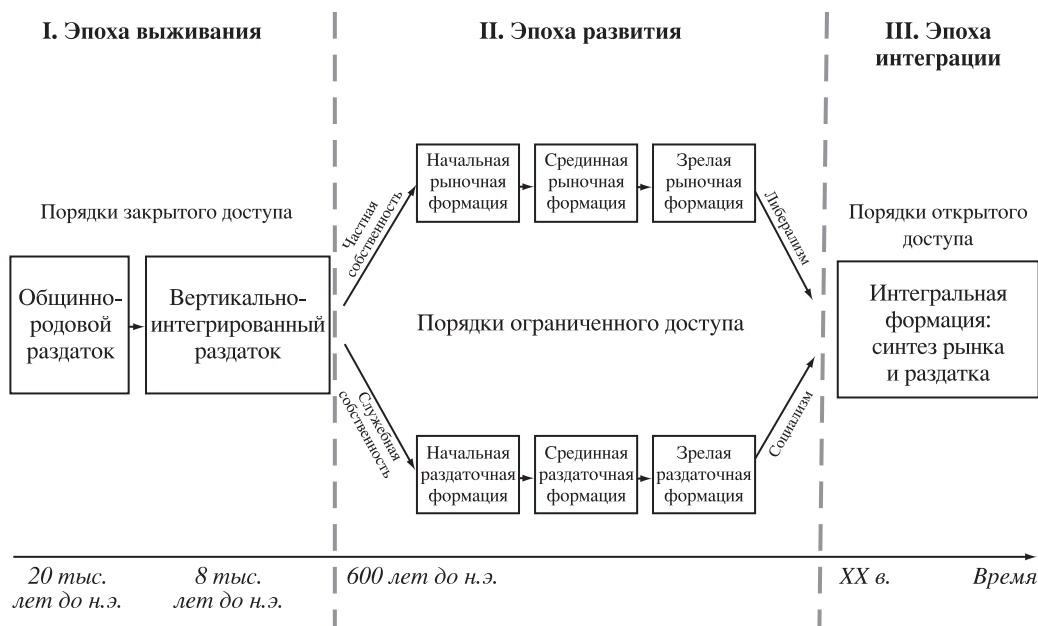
I. Эпоха выживания

II. Эпоха развития

III. Эпоха интеграции

Порядки закрытого доступа

Общинно-родовой раздаток

Вертикально-интегрированный раздаток

Частная собственность

Начальная рыночная формация

Срединная рыночная формация

Зрелая рыночная формация

Либерализм

Порядки открытого доступа

Порядки ограниченного доступа

Интегральная формация: синтез рынка и раздатка

Служебная собственность

Начальная раздаточная формация

Срединная раздаточная формация

Зрелая раздаточная формация

Социализм

20 тыс. лет до н.э.

8 тыс. лет до н.э.

600 лет до н.э.

XX в.

Время